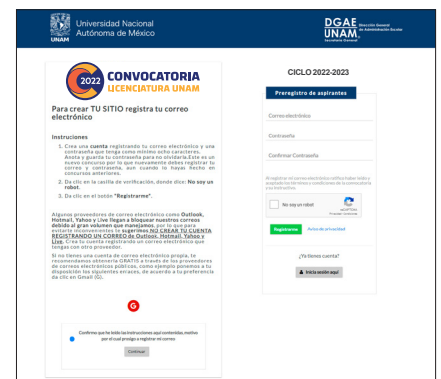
Universidad Nacional Autónoma de México

UNAM

DGAE UNAM Dirección General de Administración Escolar Secretaría General

2022 CONVOCATORIA LICENCIATURA UNAM

Para crear TU SITIO registra tu correo electrónico

Instrucciones

1. Crea una cuenta registrando tu correo electrónico y una contraseña que tenga como mínimo ocho caracteres. Anota y guarda tu contraseña para no olvidarla. Este es un nuevo concurso por lo que nuevamente debes registrar tu correo y contraseña, aun cuando lo hayas hecho en concursos anteriores.
2. Da clic en la casilla de verificación, donde dice: No soy un robot.
3. Da clic en el botón "Registrarme".

Algunos proveedores de correo electrónico como Outlook, Hotmail, Yahoo y Live llegan a bloquear nuestros correos debido al gran volumen que manejamos, por lo que para evitarte inconvenientes te sugerimos NO CREAR TU CUENTA REGISTRANDO UN CORREO de Outlook, Hotmail, Yahoo y Live. Crea tu cuenta registrando un correo electrónico que tenga con otro proveedor.

Si no tienes una cuenta de correo electrónico propia, te recomendamos obtenerla GRATIS a través de los proveedores de correos electrónicos públicos, como ejemplo ponemos a tu disposición las siguientes enlaces, de acuerdo a tu preferencia da clic en Gmail (G).

G

Confirmo que he leído las instrucciones aquí contenidas, motivo por el cual procedo a registrar mi correo

Continuar

CICLO 2022-2023

Preregistro de aspirantes

Correo electrónico

Contraseña

Confirmar Contraseña

Al registrar mi correo electrónico ratifico haber leído y comprendido los términos y condiciones de la convocatoria y los instructivos.

No soy un robot

reCAPTCHA Privacidad - Condiciones

Registrarme

Aviso de privacidad

¿Ya tienes cuenta?

Inicia sesión aquí